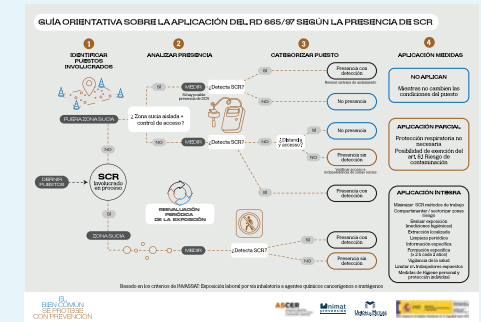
GUÍA ORIENTATIVA SOBRE LA APLICACIÓN DEL RD 665/97 SEGÚN LA PRESENCIA DE SCR

1
IDENTIFICAR PUESTOS INVOLUCRADOS

2
ANALIZAR PRESENCIA

3
CATEGORIZAR PUESTO

4
APLICACIÓN MEDIDAS

FUERA ZONA SUCIA

¿Zona sucia aislada + control de acceso?

SI

MEDIR

¿Detecta SCR?

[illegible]

SI

Presencia con detección

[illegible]

NO

No presencia

NO APLICAN

Mientras no cambien las condiciones del puesto

NO

MEDIR

¿Detecta SCR?

SI

¿Blando y acceso?

SI

No presencia

NO

Presencia sin detección

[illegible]

APLICACIÓN PARCIAL

Protección respiratoria no necesaria
Posibilidad de exención del art. 6.2 Riesgo de contaminación

DEFINIR PUESTOS

SCR
(involucrado en proceso)

NO

SI

ZONA SUCIA

REEVALUACIÓN PERIÓDICA DE LA EXPOSICIÓN

SI

Presencia con detección

MEDIR

¿Detecta SCR?

SI

Presencia con detección

NO

Presencia sin detección

APLICACIÓN ÍNTEGRA

Minimizar: SCR métodos de trabajo
Compartimentar / sectorizar zonas (sitio)
Evaluar exposición (mediciones higiénicas)
Extracción localizada
Limpieza periódica
Información específica
Formación específica (> 2 h cada 2 años)
Vigilancia de la salud
Limitar nº. trabajadores expuestos
Medidas de higiene personal y protección individual

Basado en los criterios de INVASSAT: Exposición laboral por sustancias o agentes químicos cancerígenos o mutágenos

EL BIEN COMÚN SE PROTEGE CON PREVENCIÓN

ASCER

unimat prevención

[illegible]